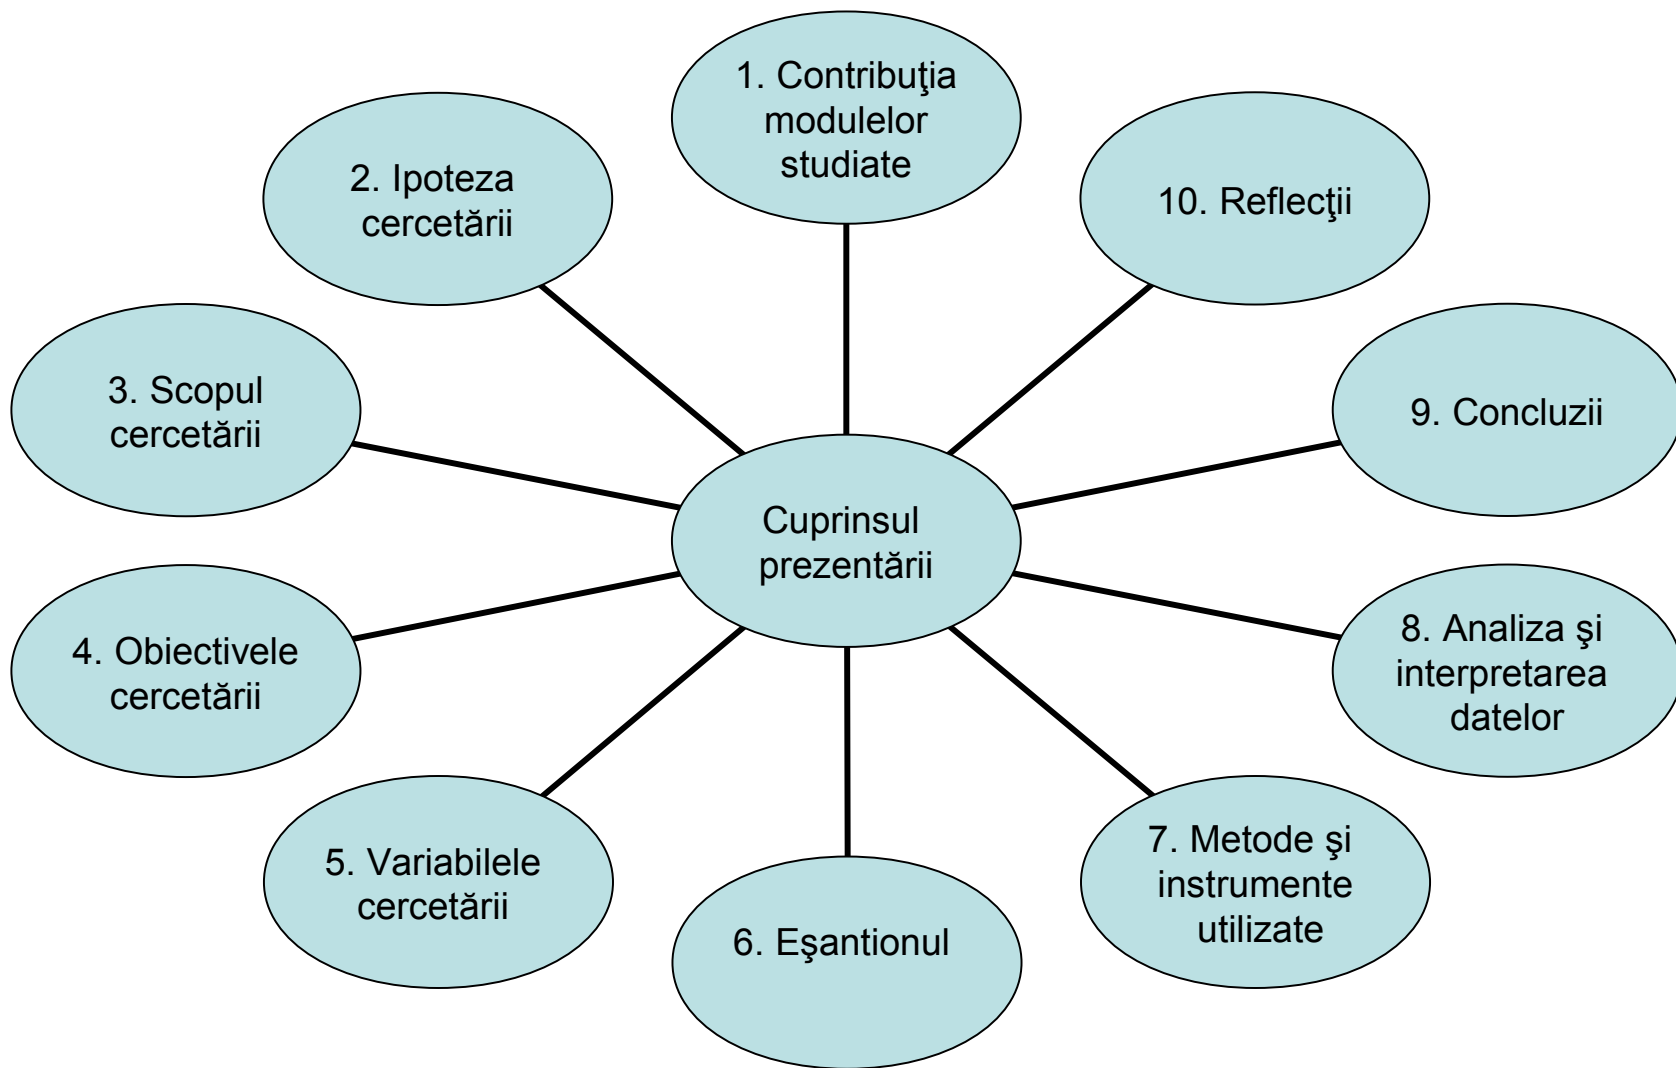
Cuprinsul prezentării

1. Contribuţia modulelor studiate

2. Ipoteza cercetării

3. Scopul cercetării

4. Obiectivele cercetării

5. Variabilele cercetării

6. Eşantionul

7. Metode şi instrumente utilizate

8. Analiza şi interpretarea datelor

9. Concluzii

10. Reflecţii